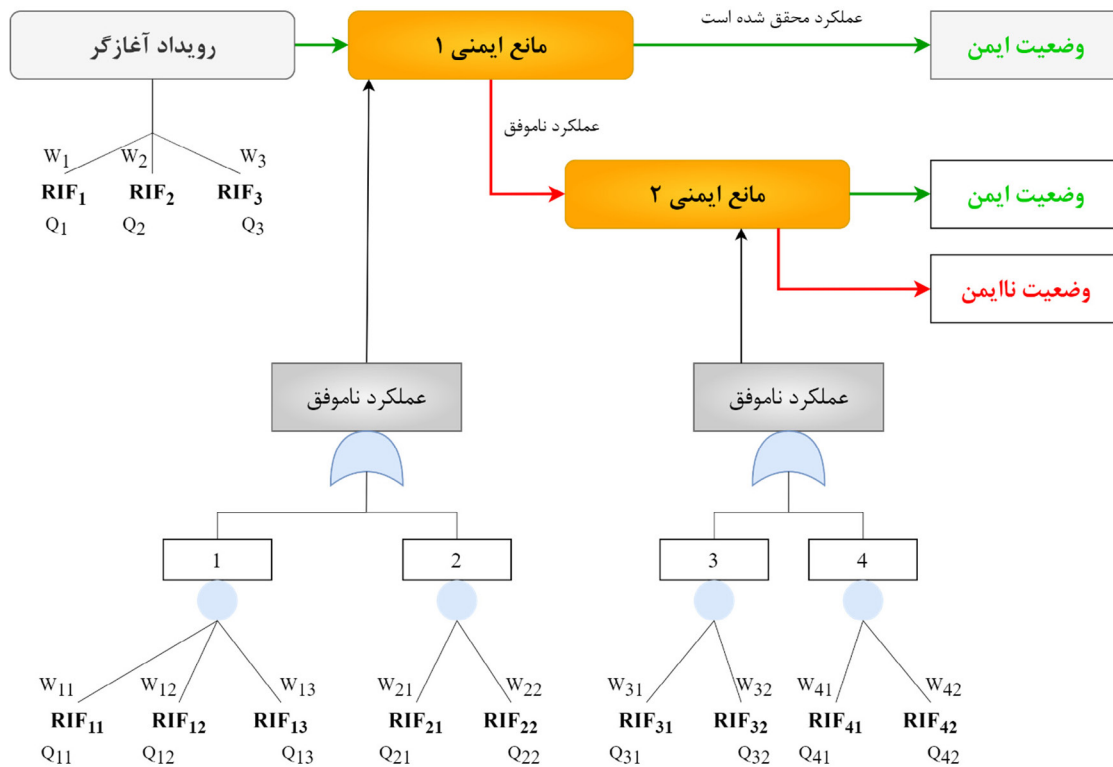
رویداد آغازگر

مانع ایمنی ۱

عملکرد محقق شده است

وضعیت ایمن

عملکرد ناموفق

مانع ایمنی ۲

وضعیت ایمن

وضعیت ناایمن

$W_1$ $W_2$ $W_3$
$RIF_1$ $RIF_2$ $RIF_3$
$Q_1$ $Q_2$ $Q_3$

عملکرد ناموفق

عملکرد ناموفق

1

2

3

4

$W_{11}$ $W_{12}$ $W_{13}$
$RIF_{11}$ $RIF_{12}$ $RIF_{13}$
$Q_{11}$ $Q_{12}$ $Q_{13}$

$W_{21}$ $W_{22}$
$RIF_{21}$ $RIF_{22}$
$Q_{21}$ $Q_{22}$

$W_{31}$ $W_{32}$
$RIF_{31}$ $RIF_{32}$
$Q_{31}$ $Q_{32}$

$W_{41}$ $W_{42}$
$RIF_{41}$ $RIF_{42}$
$Q_{41}$ $Q_{42}$